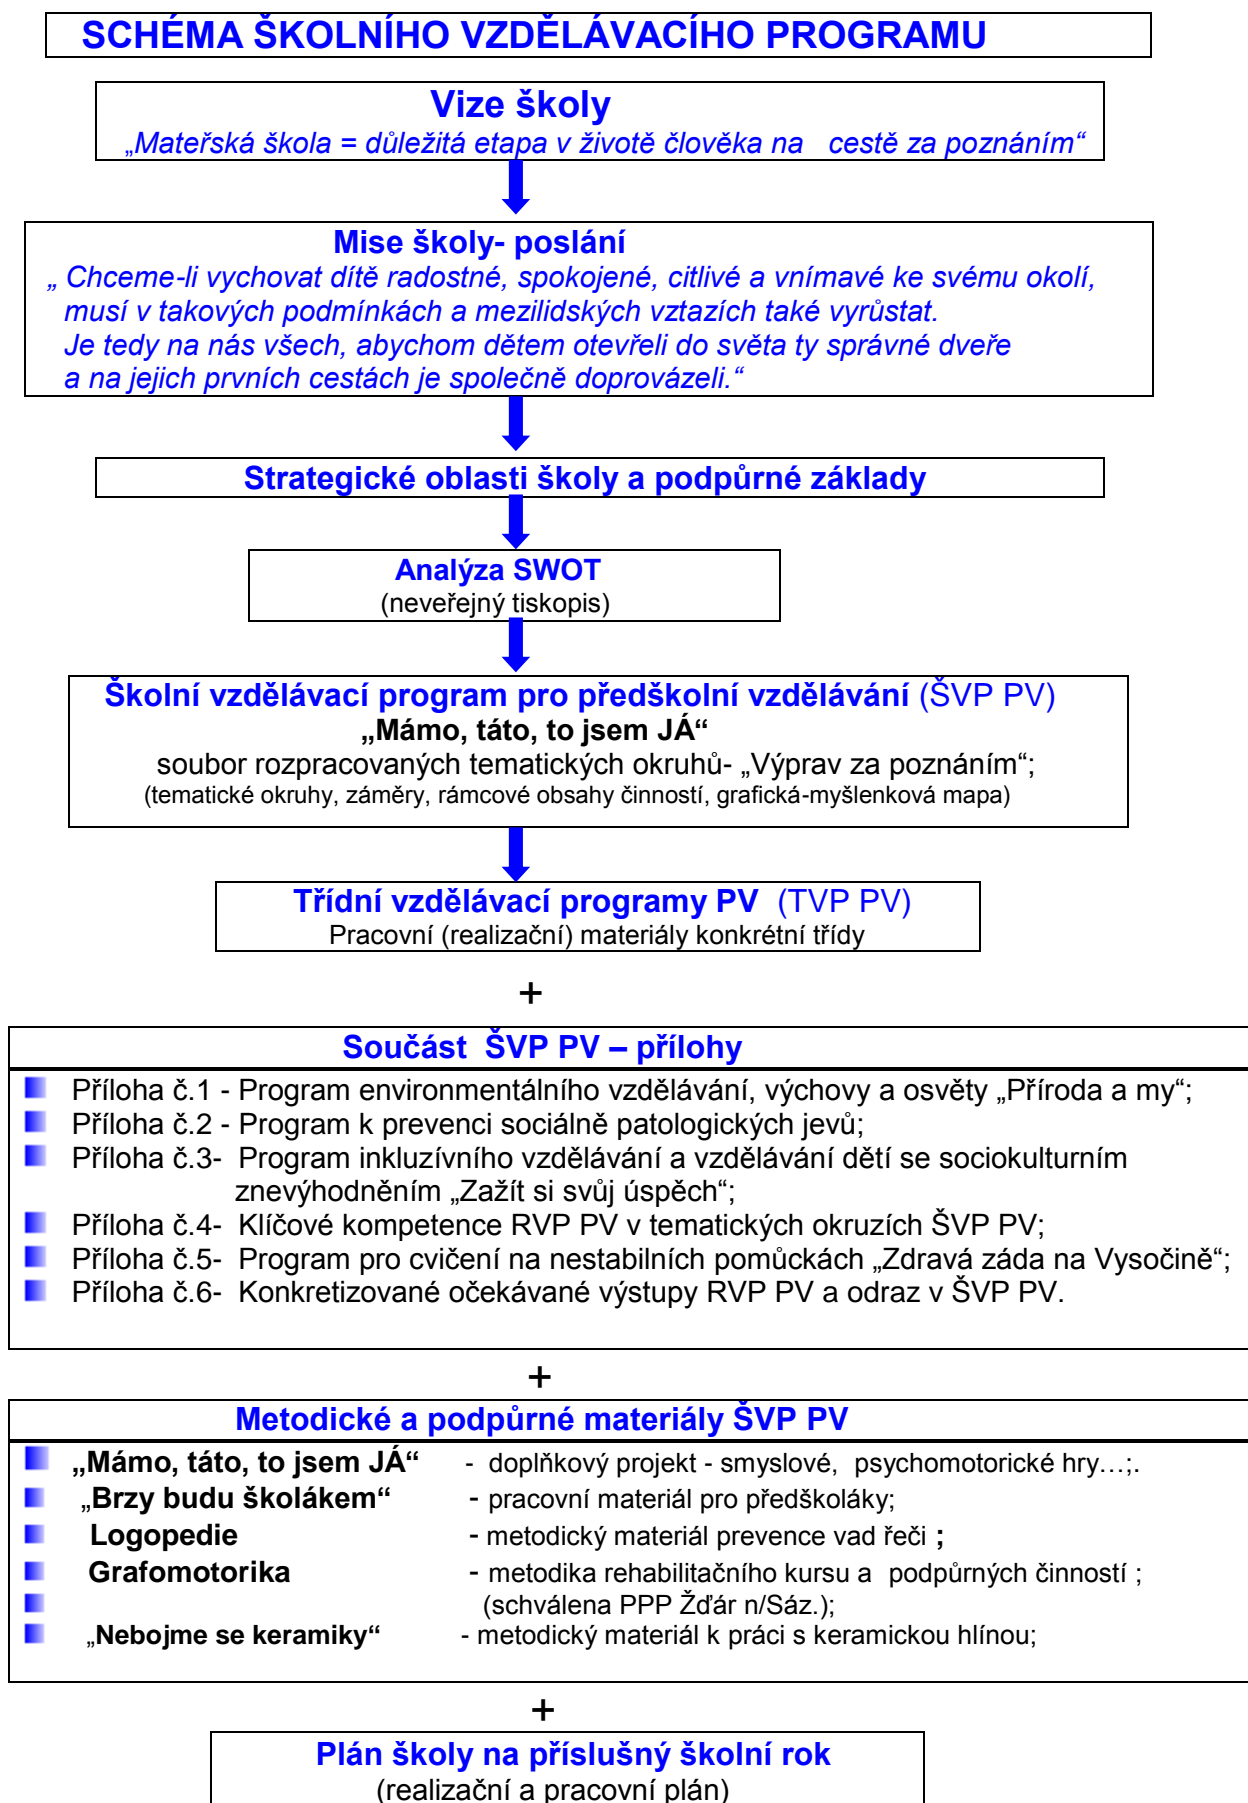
SCHÉMA ŠKOLNÍHO VZDĚLÁVACÍHO PROGRAMU

Vize školy
„Mateřská škola = důležitá etapa v životě člověka na cestě za poznáním“

Mise školy- poslání
„ Chceme-li vychovat dítě radostné, spokojené, citlivé a vnímavé ke svému okolí, musí v takových podmínkách a mezilidských vztazích také vyrůstat.
Je tedy na nás všech, abychom dětem otevřeli do světa ty správné dveře a na jejich prvních cestách je společně doprovázeli.“

Strategické oblasti školy a podpůrné základy

Analýza SWOT
(neveřejný tiskopis)

Školní vzdělávací program pro předškolní vzdělávání (ŠVP PV)
„Mámo, táto, to jsem JÁ“
soubor rozpracovaných tematických okruhů- „Výprav za poznáním“;
(tematické okruhy, záměry, rámcové obsahy činností, grafická-myšlenková mapa)

Třídní vzdělávací programy PV (TVP PV)
Pracovní (realizační) materiály konkrétní třídy

+

Součást ŠVP PV – přílohy

Příloha č.1 - Program environmentálního vzdělávání, výchovy a osvěty „Příroda a my“;
Příloha č.2 - Program k prevenci sociálně patologických jevů;
Příloha č.3- Program inkluzívního vzdělávání a vzdělávání dětí se sociokulturním znevýhodněním „Zažít si svůj úspěch“;
Příloha č.4- Klíčové kompetence RVP PV v tematických okruzích ŠVP PV;
Příloha č.5- Program pro cvičení na nestabilních pomůckách „Zdravá záda na Vysočině“;
Příloha č.6- Konkretizované očekávané výstupy RVP PV a odraz v ŠVP PV.

+

Metodické a podpůrné materiály ŠVP PV

„Mámo, táto, to jsem JÁ“ - doplňkový projekt - smyslové, psychomotorické hry…;.
„Brzy budu školákem“ - pracovní materiál pro předškoláky;
Logopedie - metodický materiál prevence vad řeči ;
Grafomotorika - metodika rehabilitačního kursu a podpůrných činností ; (schválena PPP Žďár n/Sáz.);
„Nebojme se keramiky“ - metodický materiál k práci s keramickou hlínou;

+

Plán školy na příslušný školní rok
(realizační a pracovní plán)